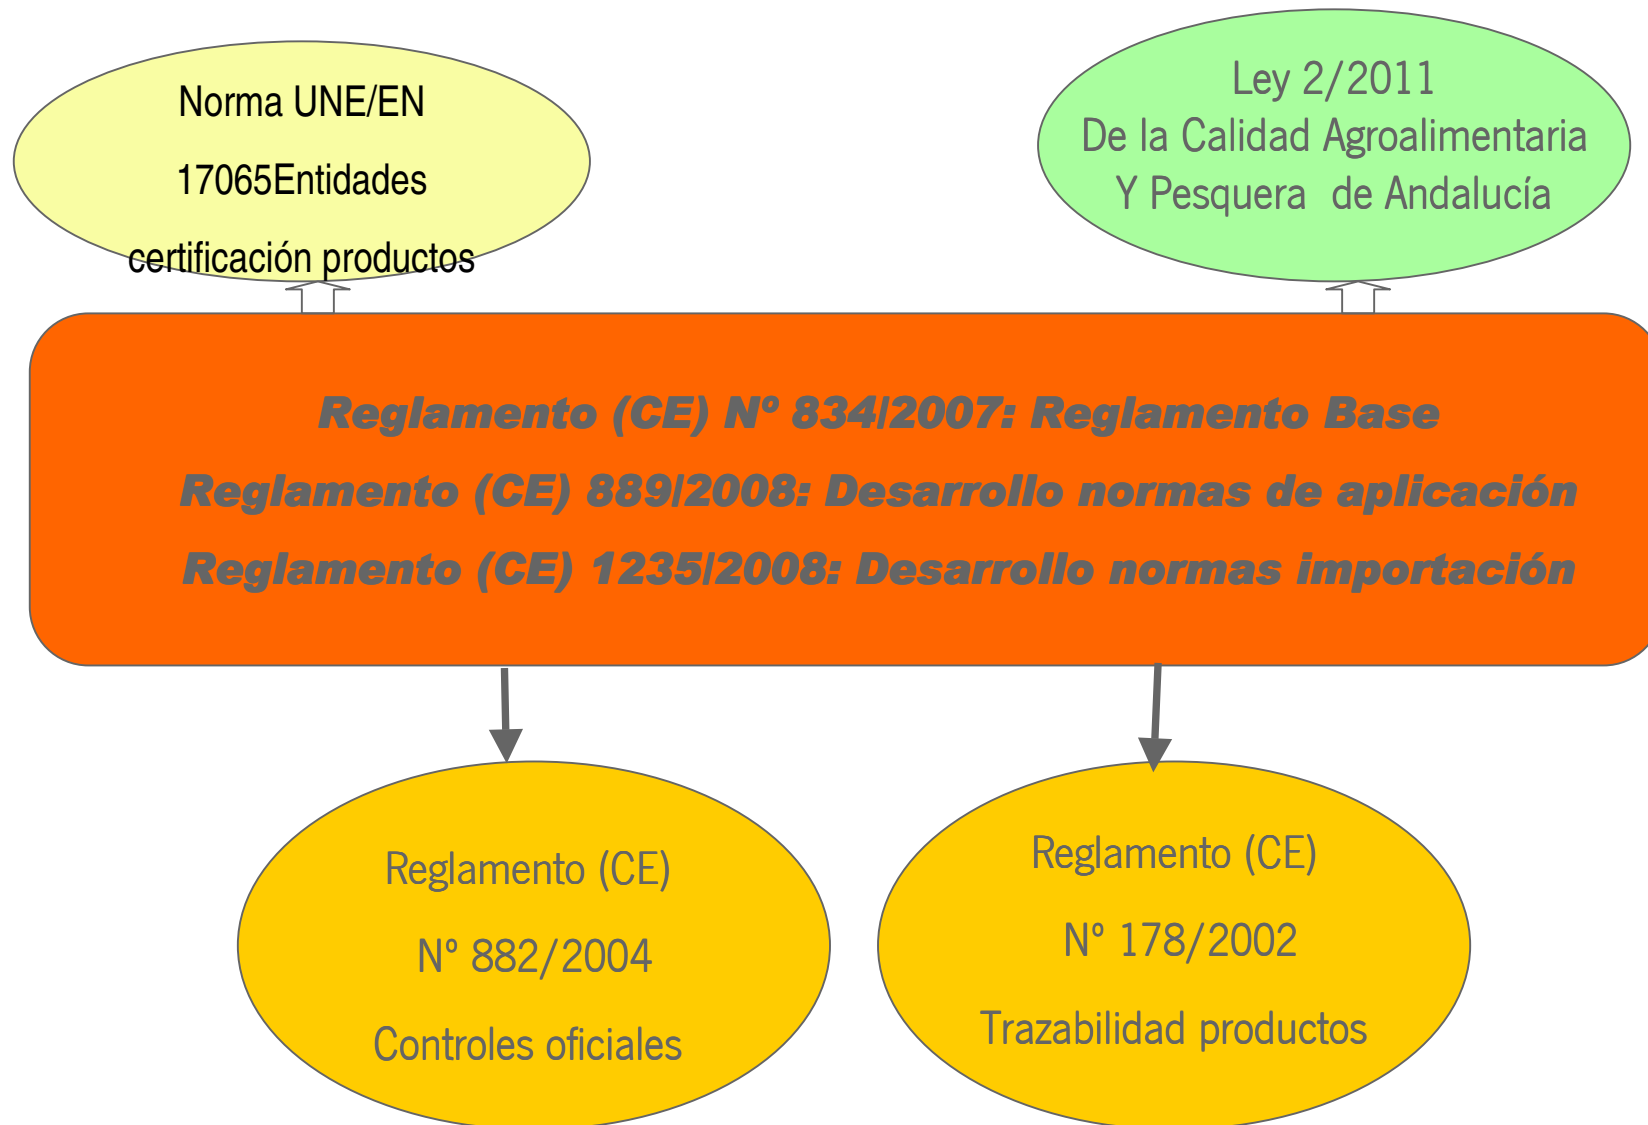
Norma UNE/EN

17065Entidades

certificación productos

Ley 2/2011
De la Calidad Agroalimentaria
Y Pesquera de Andalucía

Reglamento (CE) Nº 834/2007: Reglamento Base
Reglamento (CE) 889/2008: Desarrollo normas de aplicación
Reglamento (CE) 1235/2008: Desarrollo normas importación

Reglamento (CE)

Nº 882/2004

Controles oficiales

Reglamento (CE)

Nº 178/2002

Trazabilidad productos